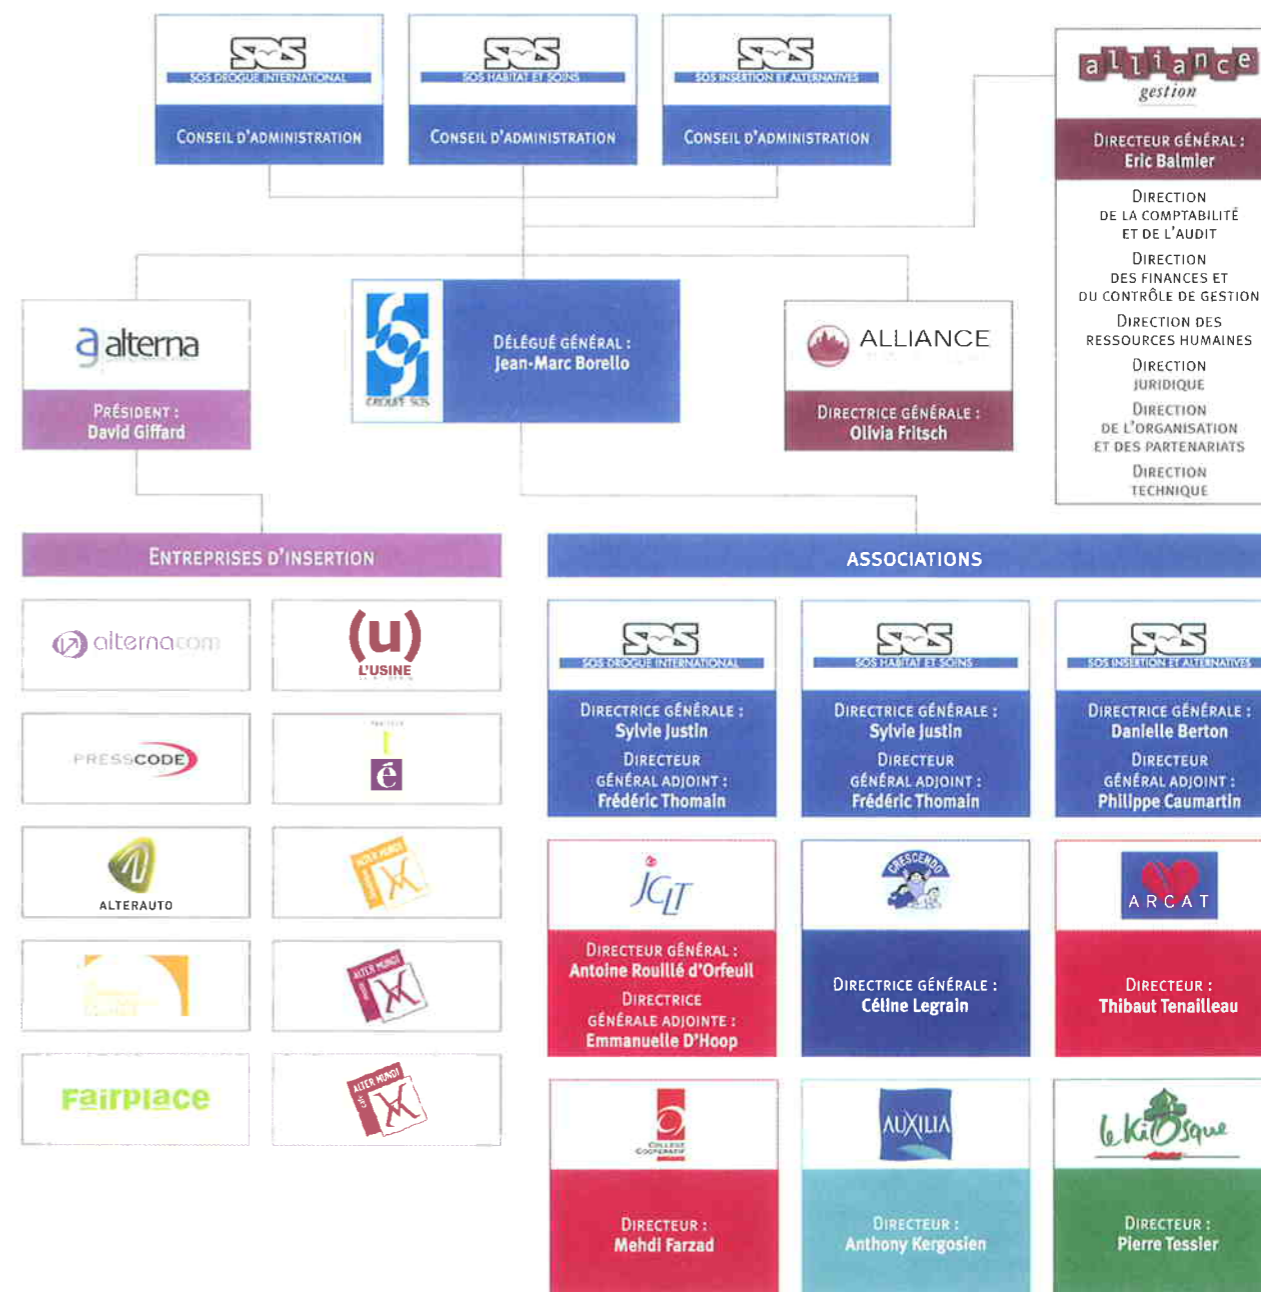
SOS
SOS DROGUE INTERNATIONAL
CONSEIL D'ADMINISTRATION

SOS
SOS HABITAT ET SOINS
CONSEIL D'ADMINISTRATION

SOS
SOS INSERTION ET ALTERNATIVES
CONSEIL D'ADMINISTRATION

alliance gestion
DIRECTEUR GÉNÉRAL :
Eric Balmier
DIRECTION DE LA COMPTABILITÉ ET DE L'AUDIT
DIRECTION DES FINANCES ET DU CONTRÔLE DE GESTION
DIRECTION DES RESSOURCES HUMAINES
DIRECTION JURIDIQUE
DIRECTION DE L'ORGANISATION ET DES PARTENARIATS
DIRECTION TECHNIQUE

alterna
PRÉSIDENT :
David Giffard

GROUPE SOS
DÉLÉGUÉ GÉNÉRAL :
Jean-Marc Borello

ALLIANCE
DIRECTRICE GÉNÉRALE :
Olivia Fritsch

ENTREPRISES D'INSERTION

alternacom
(u) L'USINE
PRESSCODE
é
ALTERAUTO
ALTER MUNDI
ALTER MUNDI
Fairplace
ALTER MUNDI

ASSOCIATIONS

SOS
SOS DROGUE INTERNATIONAL
DIRECTRICE GÉNÉRALE :
Sylvie Justin
DIRECTEUR GÉNÉRAL ADJOINT :
Frédéric Thomain

SOS
SOS HABITAT ET SOINS
DIRECTRICE GÉNÉRALE :
Sylvie Justin
DIRECTEUR GÉNÉRAL ADJOINT :
Frédéric Thomain

SOS
SOS INSERTION ET ALTERNATIVES
DIRECTRICE GÉNÉRALE :
Danielle Berton
DIRECTEUR GÉNÉRAL ADJOINT :
Philippe Caumartin

JCLT
DIRECTEUR GÉNÉRAL :
Antoine Rouillé d'Orfeuil
DIRECTRICE GÉNÉRALE ADJOINTE :
Emmanuelle D'Hoop

CRESCENDO
DIRECTRICE GÉNÉRALE :
Céline Legrain

ARCAT
DIRECTEUR :
Thibaut Tenailleau

COLLÈGE COOPÉRATIF
DIRECTEUR :
Mehdi Farzad

AUXILIA
DIRECTEUR :
Anthony Kergosien

le Kiosque
DIRECTEUR :
Pierre Tessier